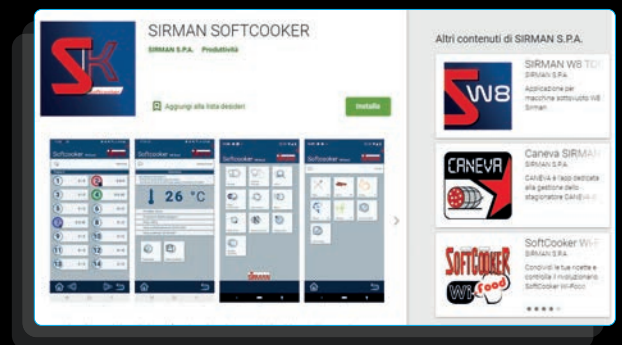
SIRMAN SOFTCOOKER

SIRMAN S.P.A. Produttività

Aggiungi alla lista desideri

Installa

Softcooker

Softcooker

26 °C

Softcooker

Softcooker

Altri contenuti di SIRMAN S.P.A.

SIRMAN W8 TO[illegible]

SIRMAN S.P.A.

Applicazione per macchine sottovuoto W8 Sirman

W8

Caneva SIRMAN

SIRMAN S.P.A.

CANEVA è l'app dedicata alla gestione dello stagionatore CANEVA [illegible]

CANEVA

SoftCooker Wi-F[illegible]

SIRMAN S.P.A.

Condividi le tue ricette e controlla il rivoluzionario SoftCooker Wi-Food

SoftCooker Wi-Food